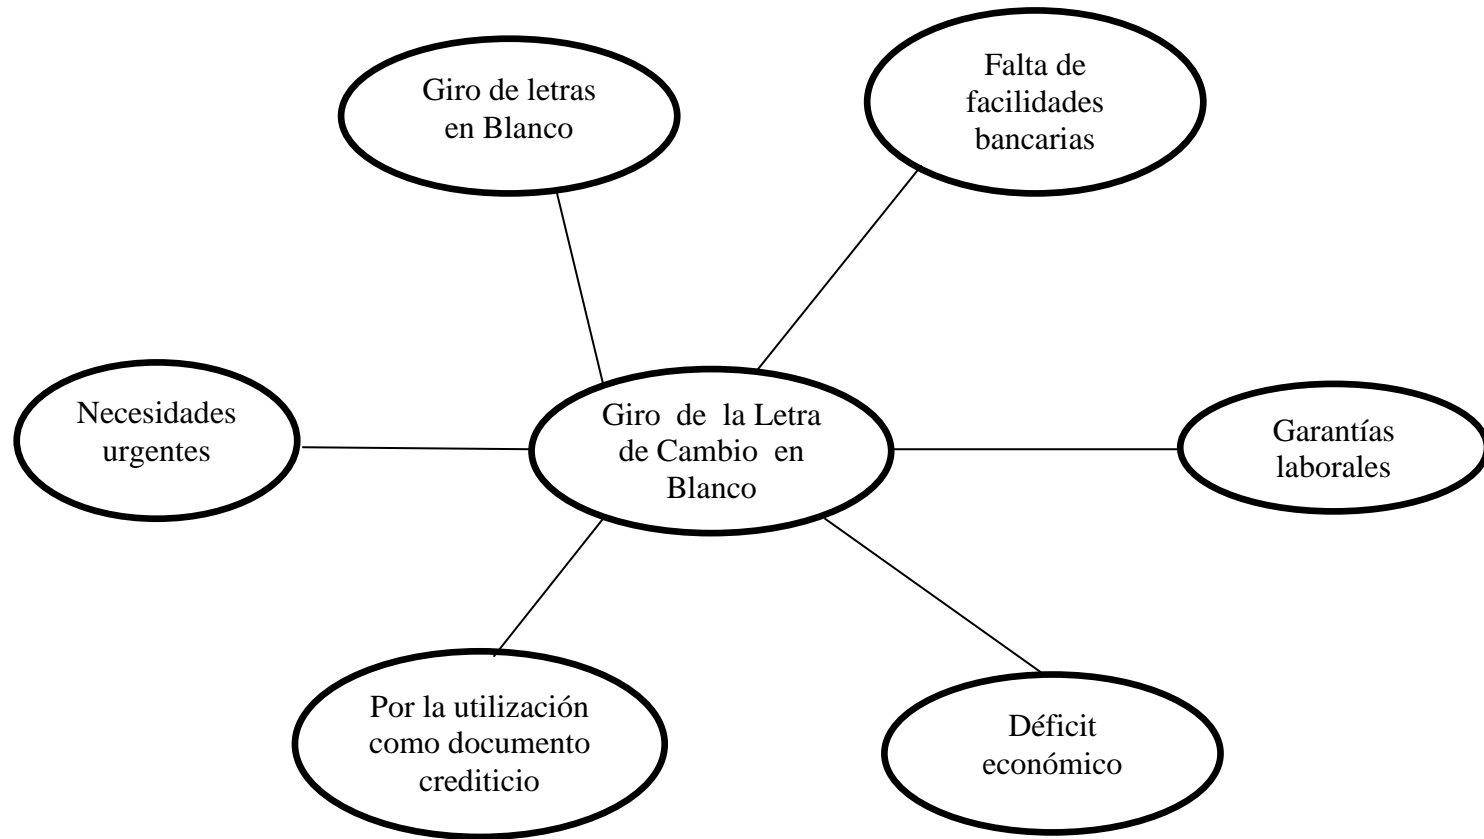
Giro de letras en Blanco

Falta de facilidades bancarias

Necesidades urgentes

Giro de la Letra de Cambio en Blanco

Garantías laborales

Por la utilización como documento crediticio

Déficit económico